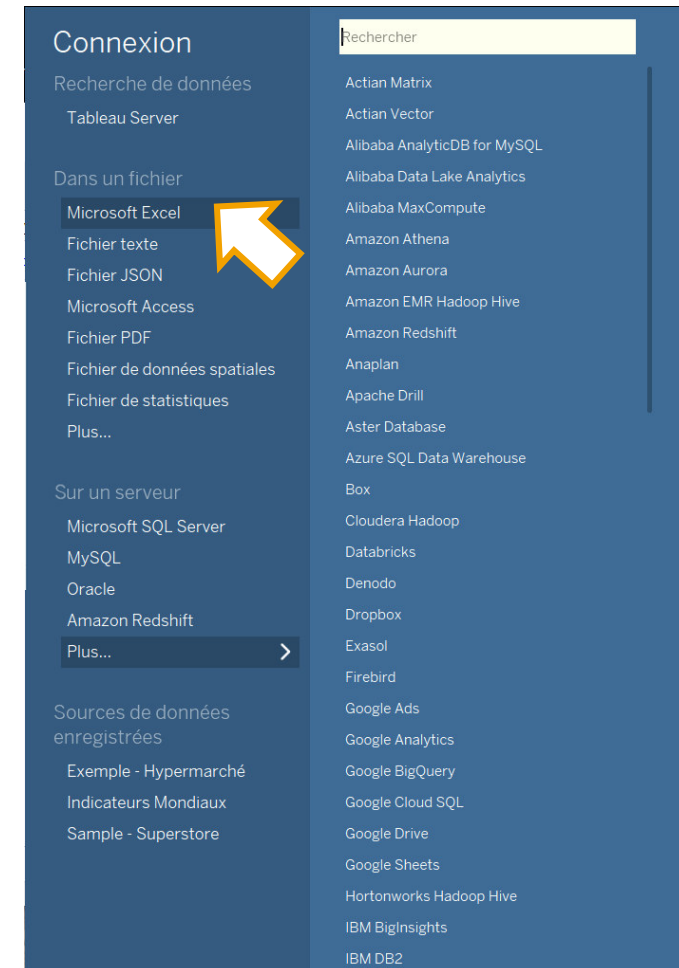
Connexion

Recherche de données

Tableau Server

Dans un fichier

Microsoft Excel

Fichier texte

Fichier JSON

Microsoft Access

Fichier PDF

Fichier de données spatiales

Fichier de statistiques

Plus...

Sur un serveur

Microsoft SQL Server

MySQL

Oracle

Amazon Redshift

Plus...

Sources de données enregistrées

Exemple - Hypermarché

Indicateurs Mondiaux

Sample - Superstore

Rechercher

Actian Matrix

Actian Vector

Alibaba AnalyticDB for MySQL

Alibaba Data Lake Analytics

Alibaba MaxCompute

Amazon Athena

Amazon Aurora

Amazon EMR Hadoop Hive

Amazon Redshift

Anaplan

Apache Drill

Aster Database

Azure SQL Data Warehouse

Box

Cloudera Hadoop

Databricks

Denodo

Dropbox

Exasol

Firebird

Google Ads

Google Analytics

Google BigQuery

Google Cloud SQL

Google Drive

Google Sheets

Hortonworks Hadoop Hive

IBM BigInsights

IBM DB2